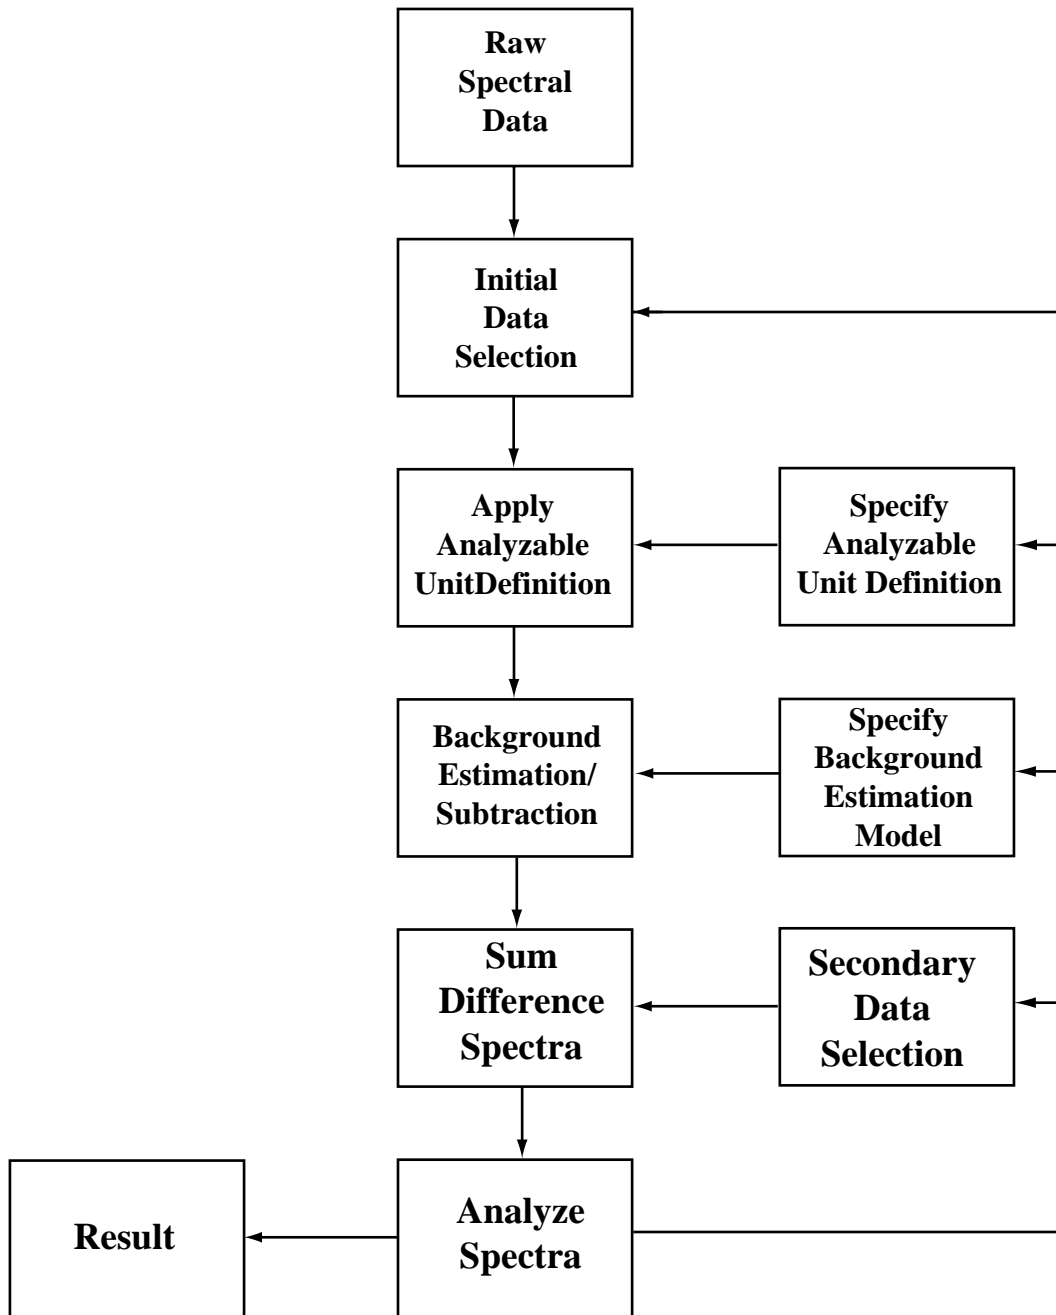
Raw Spectral Data

Initial Data Selection

Apply Analyzable UnitDefinition

Specify Analyzable Unit Definition

Background Estimation/ Subtraction

Specify Background Estimation Model

Sum Difference Spectra

Secondary Data Selection

Result

Analyze Spectra